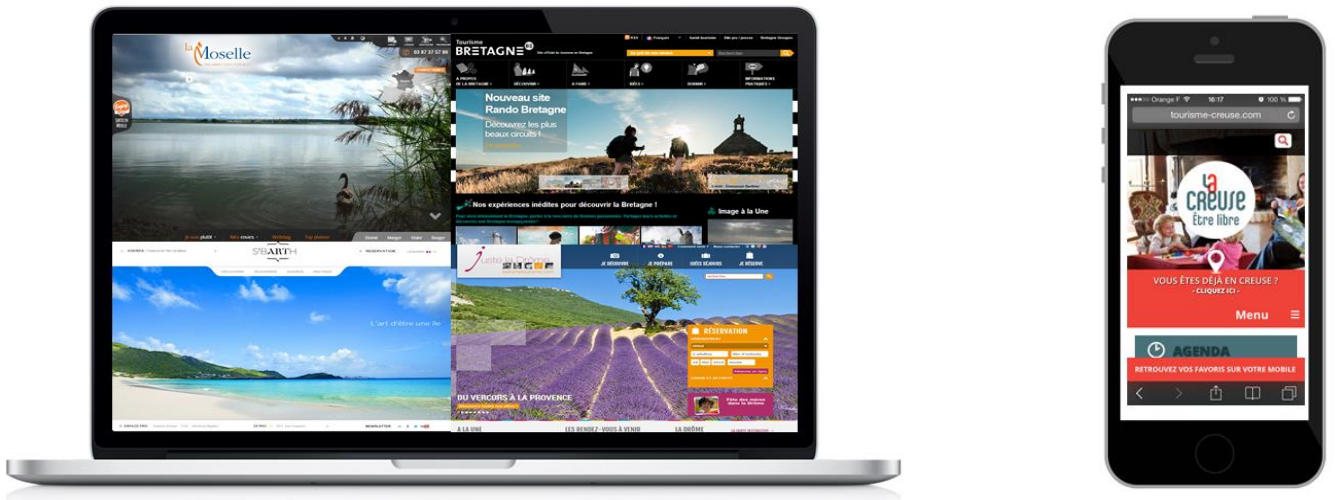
la Moselle

03 87 37 57 80

Tourisme BRETAGNE

Nouveau site Rando Bretagne

Découvrez les plus beaux circuits !

Nos expériences inédites pour découvrir la Bretagne !

Image à la Une

St BARTH

L'art d'être une île

JE DÉCOUVRE JE PRÉPARE SITES SÉJOURS JE RÉSERVE

RÉSERVATION

DU VERCORS À LA PROVENCE

À LA UNE LES RENDEZ-VOUS À VENIR LA DRÔME

Orange F 16:17 100 %

tourisme-creuse.com

La Creuse Être libre

VOUS ÊTES DÉJÀ EN CREUSE ? - CLIQUEZ ICI -

Menu

AGENDA

RETROUVEZ VOS FAVORIS SUR VOTRE MOBILE